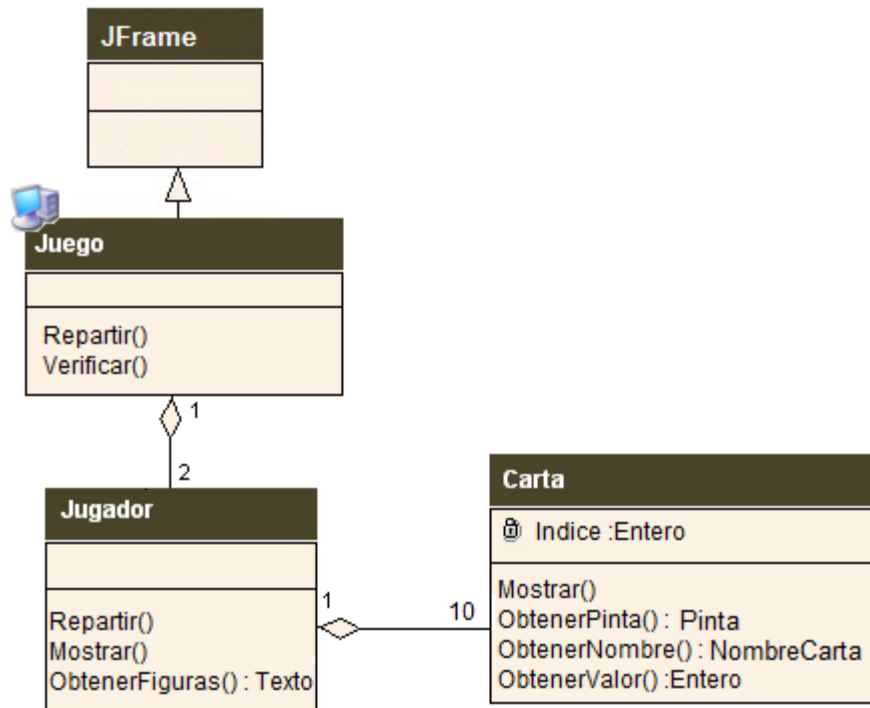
JFrame

Juego

Repartir()
Verificar()

1

2

Jugador

Repartir()
Mostrar()
ObtenerFiguras() : Texto

1

10

Carta

Indice :Entero

Mostrar()
ObtenerPinta() : Pinta
ObtenerNombre() : NombreCarta
ObtenerValor() :Entero